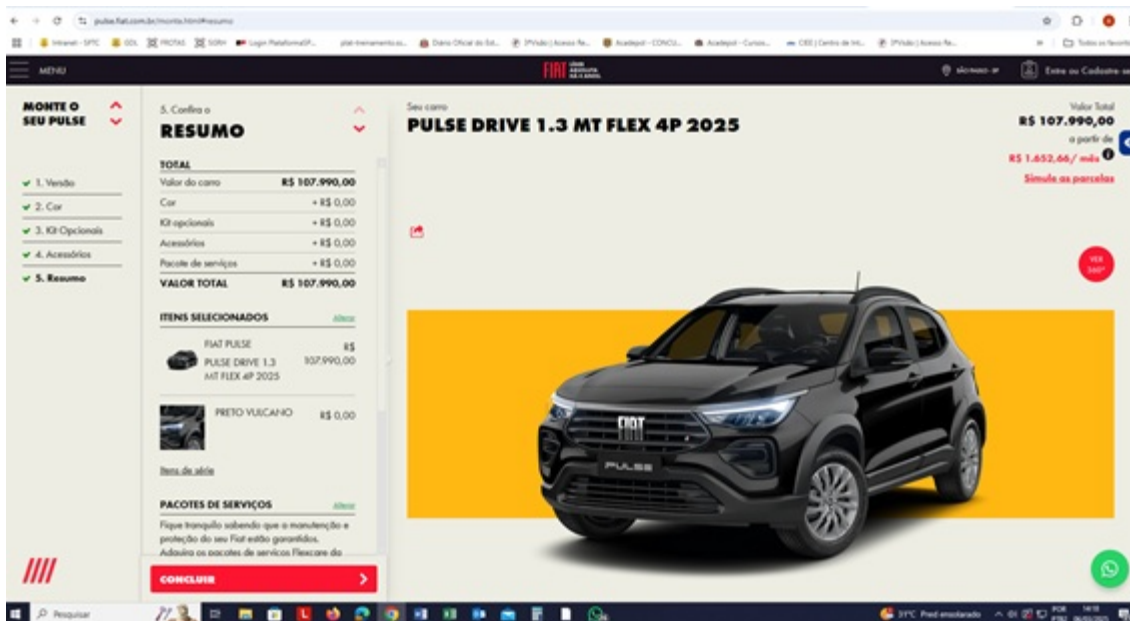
pulse.fiat.com.br/monte.html#resumo

Intranet - SPTC | CCL | PROTAS | SGRH | Login Plataforma SP... | plat-treinamento.s... | Diário Oficial do Est... | IPVisão | Acesso Re... | Acadepol - CONCU... | Acadepol - Cursos... | CEE | Centro de Int... | IPVisão | Acesso Re... | Todos os favoritos

MENU

FIAT

São Paulo - SP | Entre ou Cadastre-se

MONTE O SEU PULSE

✓ 1. Versão
✓ 2. Cor
✓ 3. Kit Opcionais
✓ 4. Acessórios
✓ 5. Resumo

5. Confira o
RESUMO

TOTAL

| | |
|---|---|
| Valor do carro | R$ 107.990,00 |
| Cor | + R$ 0,00 |
| Kit opcionais | + R$ 0,00 |
| Acessórios | + R$ 0,00 |
| Pacote de serviços | + R$ 0,00 |
| VALOR TOTAL | R$ 107.990,00 |

ITENS SELECIONADOS Alterar

FIAT PULSE
PULSE DRIVE 1.3 MT FLEX 4P 2025 R$ 107.990,00

PRETO VULCANO R$ 0,00

Itens de série

PACOTES DE SERVIÇOS Alterar

Fique tranquilo sabendo que a manutenção e proteção do seu Fiat estão garantidos. Adquira os pacotes de serviços Flexcare do

CONCLUIR

Seu carro
PULSE DRIVE 1.3 MT FLEX 4P 2025

Valor Total
R$ 107.990,00
a partir de
R$ 1.652,66/ mês
Simule as parcelas

VER 360°

FIAT
PULSE

Pesquisar

31°C Pred ensolarado POR 14:10